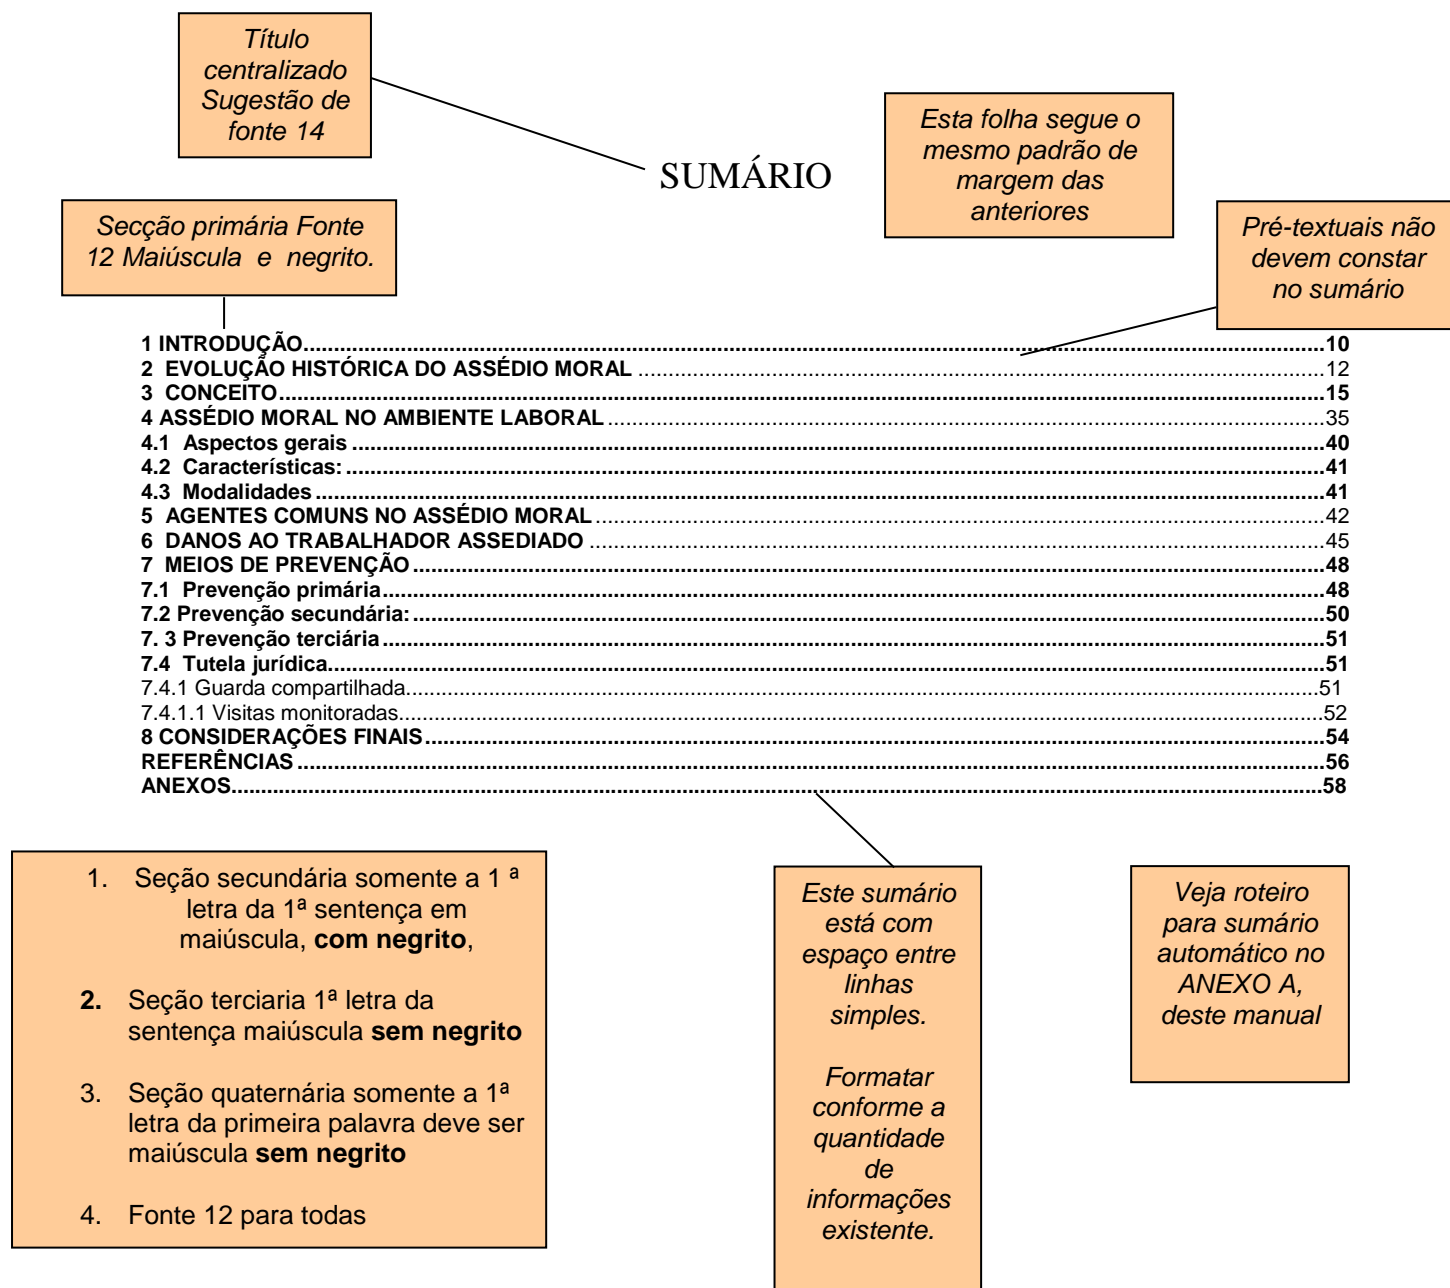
Título centralizado Sugestão de fonte 14

SUMÁRIO

Esta folha segue o mesmo padrão de margem das anteriores

Secção primária Fonte 12 Maiúscula e negrito.

Pré-textuais não devem constar no sumário

1 INTRODUÇÃO....................10
2 EVOLUÇÃO HISTÓRICA DO ASSÉDIO MORAL....................12
3 CONCEITO....................15
4 ASSÉDIO MORAL NO AMBIENTE LABORAL....................35
4.1 Aspectos gerais....................40
4.2 Características:....................41
4.3 Modalidades....................41
5 AGENTES COMUNS NO ASSÉDIO MORAL....................42
6 DANOS AO TRABALHADOR ASSEDIADO....................45
7 MEIOS DE PREVENÇÃO....................48
7.1 Prevenção primária....................48
7.2 Prevenção secundária:....................50
7. 3 Prevenção terciária....................51
7.4 Tutela jurídica....................51
7.4.1 Guarda compartilhada....................51
7.4.1.1 Visitas monitoradas....................52
8 CONSIDERAÇÕES FINAIS....................54
REFERÊNCIAS....................56
ANEXOS....................58

1. Seção secundária somente a 1 ª letra da 1ª sentença em maiúscula, **com negrito**,

**2.** Seção terciaria 1ª letra da sentença maiúscula **sem negrito**

3. Seção quaternária somente a 1ª letra da primeira palavra deve ser maiúscula **sem negrito**

4. Fonte 12 para todas

Este sumário está com espaço entre linhas simples.

Formatar conforme a quantidade de informações existente.

Veja roteiro para sumário automático no ANEXO A, deste manual